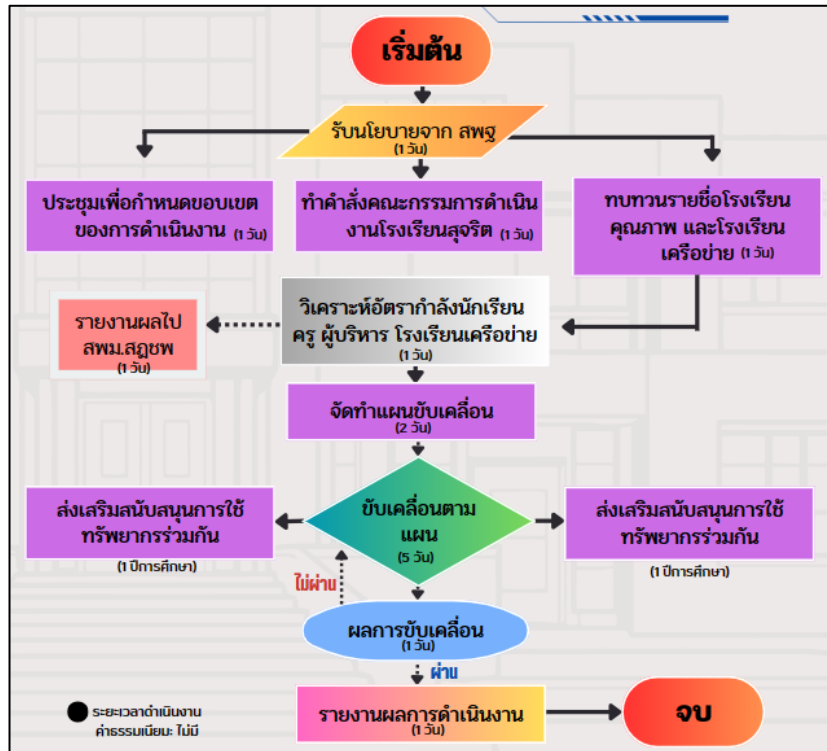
เริ่มต้น

รับนโยบายจาก สพฐ
(1 วัน)

ประชุมเพื่อกำหนดขอบเขตของการดำเนินงาน (1 วัน)

ทำคำสั่งคณะกรรมการดำเนินงานโรงเรียนสุจริต (1 วัน)

ทบทวนรายชื่อโรงเรียนคุณภาพ และโรงเรียนเครือข่าย (1 วัน)

รายงานผลไป สพม.สฏชพ
(1 วัน)

วิเคราะห์อัตรากำลังนักเรียน ครู ผู้บริหาร โรงเรียนเครือข่าย
(1 วัน)

จัดทำแผนขับเคลื่อน
(2 วัน)

ส่งเสริมสนับสนุนการใช้ทรัพยากรร่วมกัน
(1 ปีการศึกษา)

ขับเคลื่อนตามแผน
(5 วัน)

ส่งเสริมสนับสนุนการใช้ทรัพยากรร่วมกัน
(1 ปีการศึกษา)

ไม่ผ่าน

ผลการขับเคลื่อน
(1 วัน)

ผ่าน

ระยะเวลาดำเนินงาน
ค่าธรรมเนียม: ไม่มี

รายงานผลการดำเนินงาน
(1 วัน)

จบ